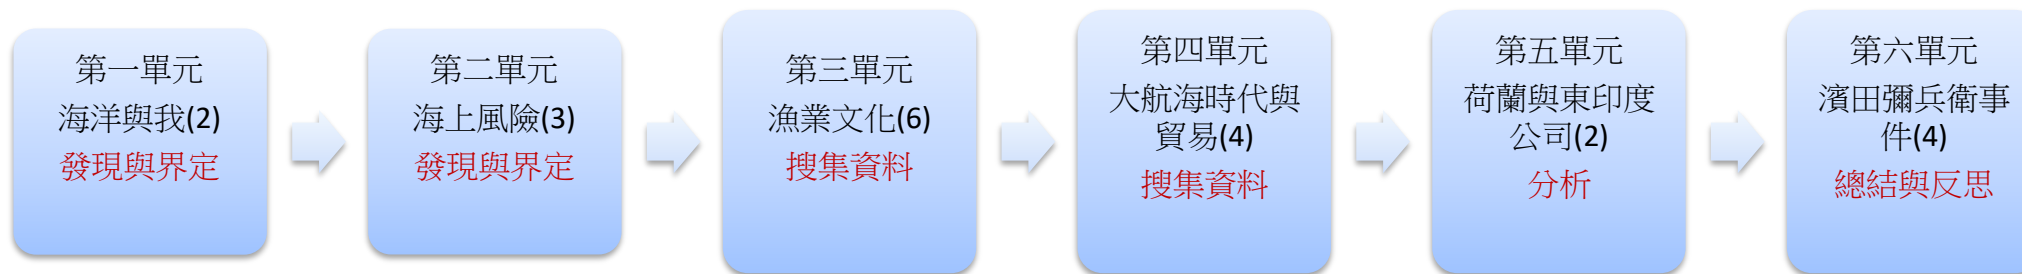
第一單元
海洋與我(2)
發現與界定

第二單元
海上風險(3)
發現與界定

第三單元
漁業文化(6)
搜集資料

第四單元
大航海時代與貿易(4)
搜集資料

第五單元
荷蘭與東印度公司(2)
分析

第六單元
濱田彌兵衛事件(4)
總結與反思